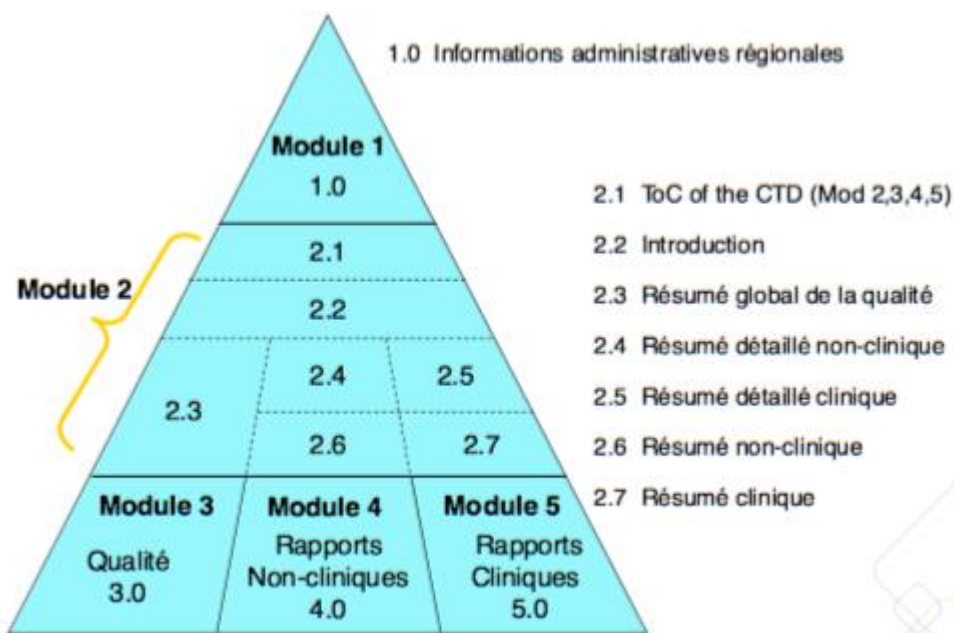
1.0 Informations administratives régionales

Module 1
1.0

2.1 ToC of the CTD (Mod 2,3,4,5)
2.2 Introduction
2.3 Résumé global de la qualité
2.4 Résumé détaillé non-clinique
2.5 Résumé détaillé clinique
2.6 Résumé non-clinique
2.7 Résumé clinique

Module 2

2.1
2.2
2.3
2.4
2.5
2.6
2.7

Module 3
Qualité
3.0

Module 4
Rapports
Non-cliniques
4.0

Module 5
Rapports
Cliniques
5.0